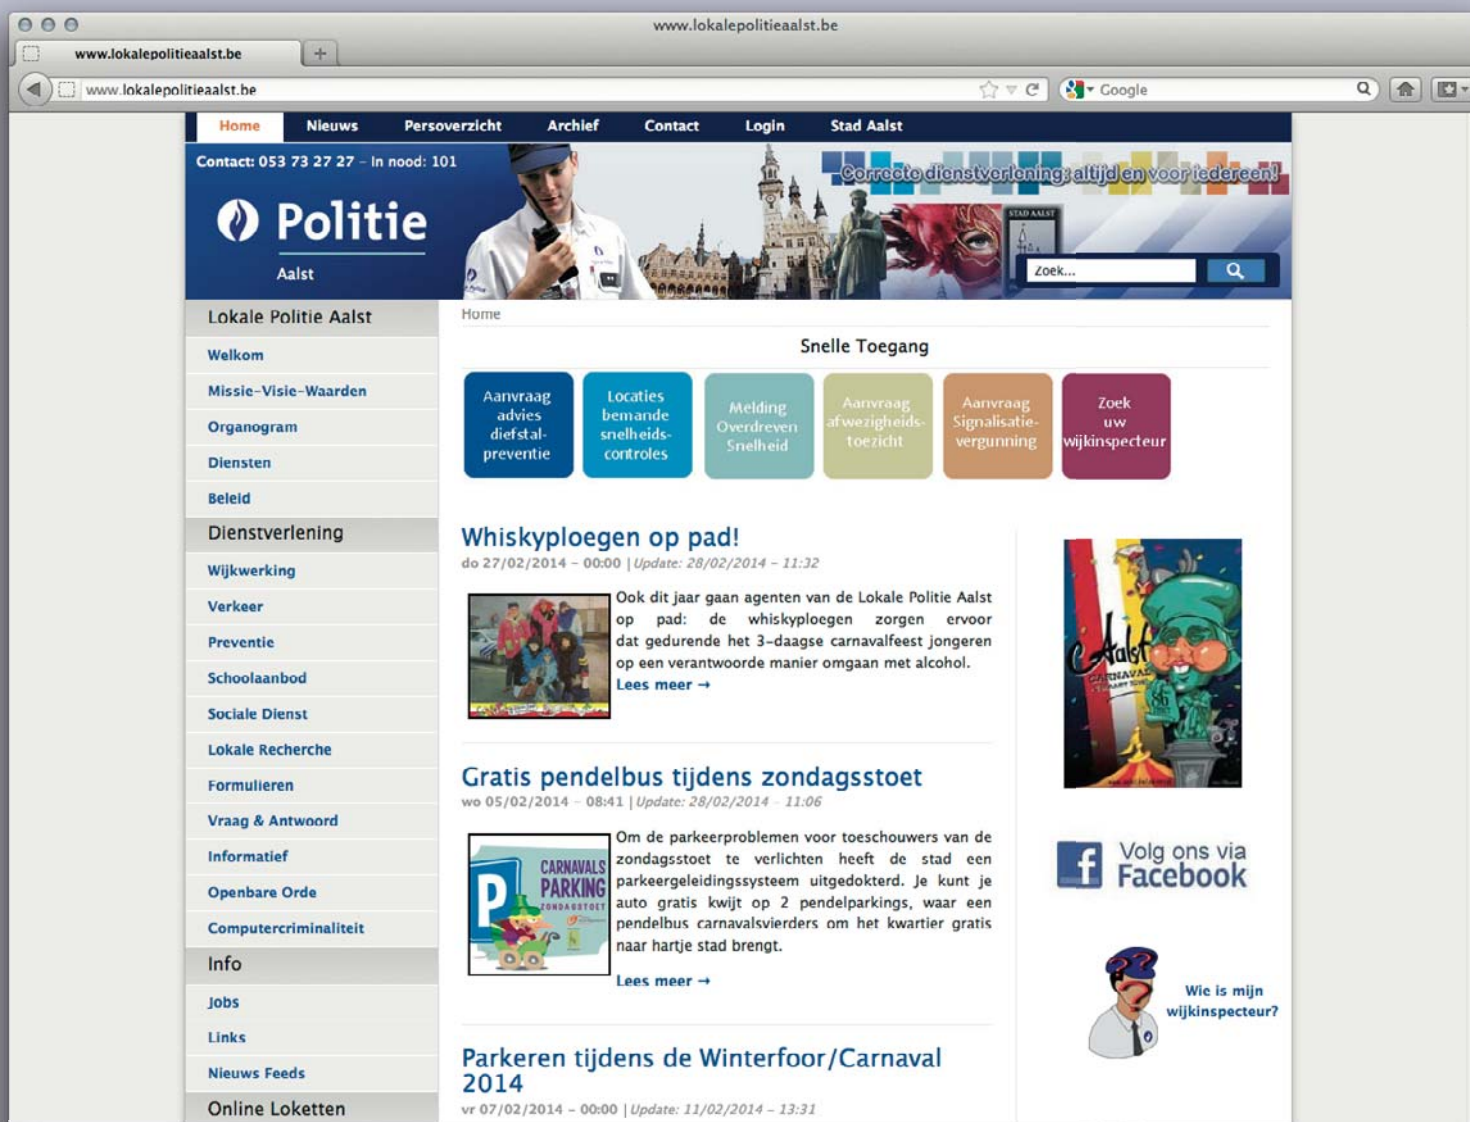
www.lokalepolitieaalst.be

www.lokalepolitieaalst.be

www.lokalepolitieaalst.be

Google

Home Nieuws Persoverzicht Archief Contact Login Stad Aalst

Contact: 053 73 27 27 – In nood: 101

Politie
Aalst

Correcte dienstverlening: altijd en voor iedereen!

STAD AALST

Zoek...

Lokale Politie Aalst
Welkom
Missie-Visie-Waarden
Organogram
Diensten
Beleid

Dienstverlening
Wijkwerking
Verkeer
Preventie
Schoolaanbod
Sociale Dienst
Lokale Recherche
Formulieren
Vraag & Antwoord
Informatief
Openbare Orde
Computercriminaliteit

Info
Jobs
Links
Nieuws Feeds

Online Loketten

Home

Snelle Toegang

Aanvraag advies diefstal-preventie

Locaties bemande snelheids-controles

Melding Overdreven Snelheid

Aanvraag afwezigheids-toezicht

Aanvraag Signalisatie-vergunning

Zoek uw wijkinspecteur

Whiskyploegen op pad!
do 27/02/2014 – 00:00 | Update: 28/02/2014 – 11:32

Ook dit jaar gaan agenten van de Lokale Politie Aalst op pad: de whiskyploegen zorgen ervoor dat gedurende het 3-daagse carnavalfeest jongeren op een verantwoorde manier omgaan met alcohol.
Lees meer →

Gratis pendelbus tijdens zondagsstoet
wo 05/02/2014 – 08:41 | Update: 28/02/2014 – 11:06

CARNAVALS PARKING ZONDAGSTOET

Om de parkeerproblemen voor toeschouwers van de zondagsstoet te verlichten heeft de stad een parkeergeleidingssysteem uitgedokterd. Je kunt je auto gratis kwijt op 2 pendelparkings, waar een pendelbus carnavalsvierders om het kwartier gratis naar hartje stad brengt.
Lees meer →

Parkeren tijdens de Winterfoor/Carnaval 2014
vr 07/02/2014 – 00:00 | Update: 11/02/2014 – 13:31

Aalst CARNAVAL

Volg ons via Facebook

Wie is mijn wijkinspecteur?